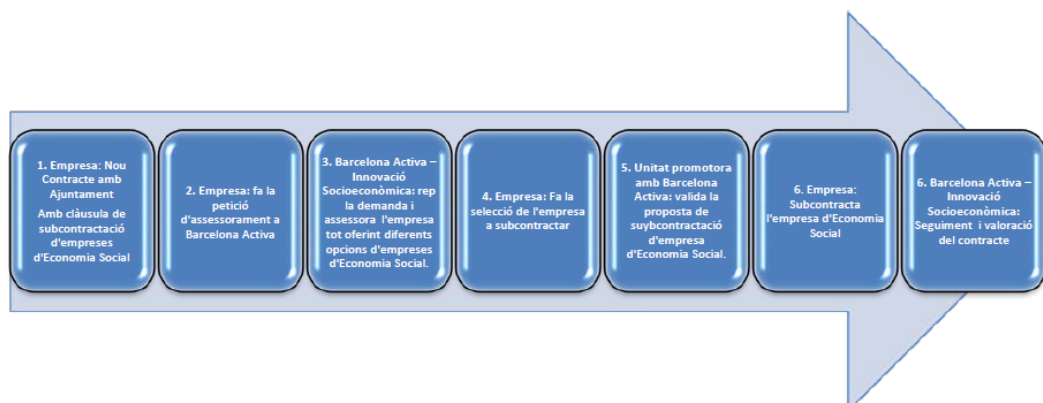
1. Empresa: Nou Contracte amb Ajuntament

Amb clàusula de subcontractació d'empreses d'Economia Social

2. Empresa: fa la petició d'assessorament a Barcelona Activa

3. Barcelona Activa – Innovació Socioeconòmica: rep la demanda i assessora l'empresa tot oferint diferents opcions d'empreses d'Economia Social.

4. Empresa: Fa la selecció de l'empresa a subcontractar

5. Unitat promotora amb Barcelona Activa: valida la proposta de suybcontractació d'empresa d'Economia Social.

6. Empresa: Subcontracta l'empresa d'Economia Social

6. Barcelona Activa – Innovació Socioeconòmica: Seguiment i valoració del contracte